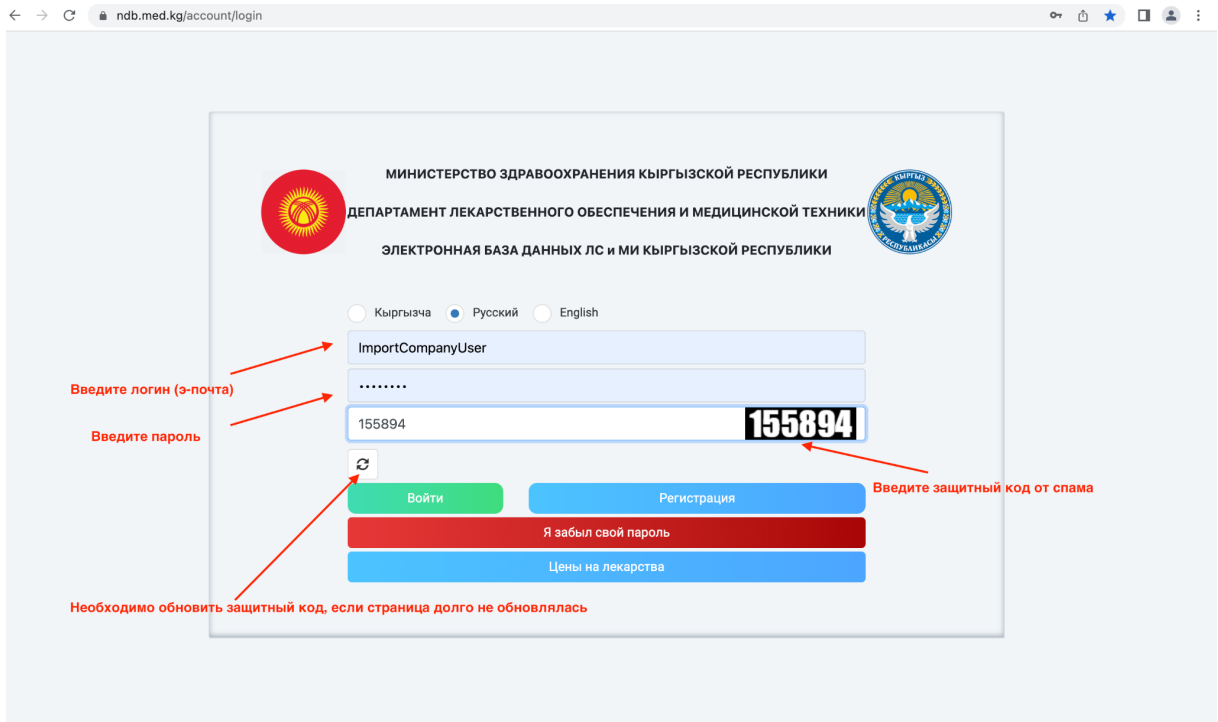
ndb.med.kg/account/login

МИНИСТЕРСТВО ЗДРАВООХРАНЕНИЯ КЫРГЫЗСКОЙ РЕСПУБЛИКИ

ДЕПАРТАМЕНТ ЛЕКАРСТВЕННОГО ОБЕСПЕЧЕНИЯ И МЕДИЦИНСКОЙ ТЕХНИКИ

ЭЛЕКТРОННАЯ БАЗА ДАННЫХ ЛС и МИ КЫРГЫЗСКОЙ РЕСПУБЛИКИ

Кыргызча Русский English

ImportCompanyUser

••••••••

Введите логин (э-почта)

Введите пароль

155894 155894

Введите защитный код от спама

Войти

Регистрация

Я забыл свой пароль

Цены на лекарства

Необходимо обновить защитный код, если страница долго не обновлялась